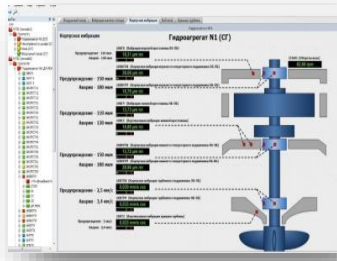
Гидроагрегат N1 (СГ)

Корпусная вибрация

Предупреждение 150 мкм
Авария 180 мкм

Предупреждение 150 мкм
Авария 180 мкм

Предупреждение 150 мкм
Авария 180 мкм

Предупреждение 2,4 мм/с
Авария 3,4 мм/с

Предупреждение 3 мм/с
Авария 3,4 мм/с

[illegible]